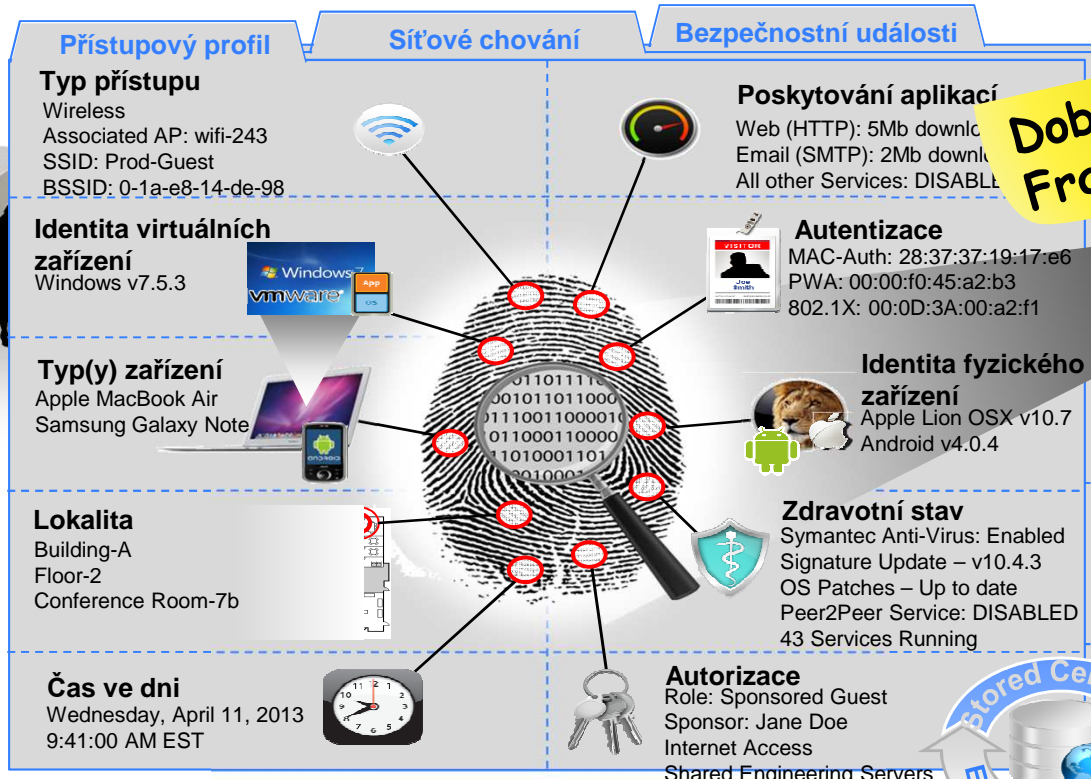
Přístupový profil
Síťové chování
Bezpečnostní události

Typ přístupu
Wireless
Associated AP: wifi-243
SSID: Prod-Guest
BSSID: 0-1a-e8-14-de-98

Poskytování aplikací
Web (HTTP): 5Mb downlo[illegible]
Email (SMTP): 2Mb downlo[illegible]
All other Services: DISABLE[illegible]

Dob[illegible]
Fr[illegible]

Identita virtuálních zařízení
Windows v7.5.3

Windows 7
vmware
App
OS

Autentizace
MAC-Auth: 28:37:37:19:17:e6
PWA: 00:00:f0:45:a2:b3
802.1X: 00:0D:3A:00:a2:f1

VISITOR
Joe Smith

Typ(y) zařízení
Apple MacBook Air
Samsung Galaxy Note

Identita fyzického zařízení
Apple Lion OSX v10.7
Android v4.0.4

Lokalita
Building-A
Floor-2
Conference Room-7b

Zdravotní stav
Symantec Anti-Virus: Enabled
Signature Update – v10.4.3
OS Patches – Up to date
Peer2Peer Service: DISABLED
43 Services Running

Čas ve dni
Wednesday, April 11, 2013
9:41:00 AM EST

Autorizace
Role: Sponsored Guest
Sponsor: Jane Doe
Internet Access
Shared Engineering Servers

Stored Ce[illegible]